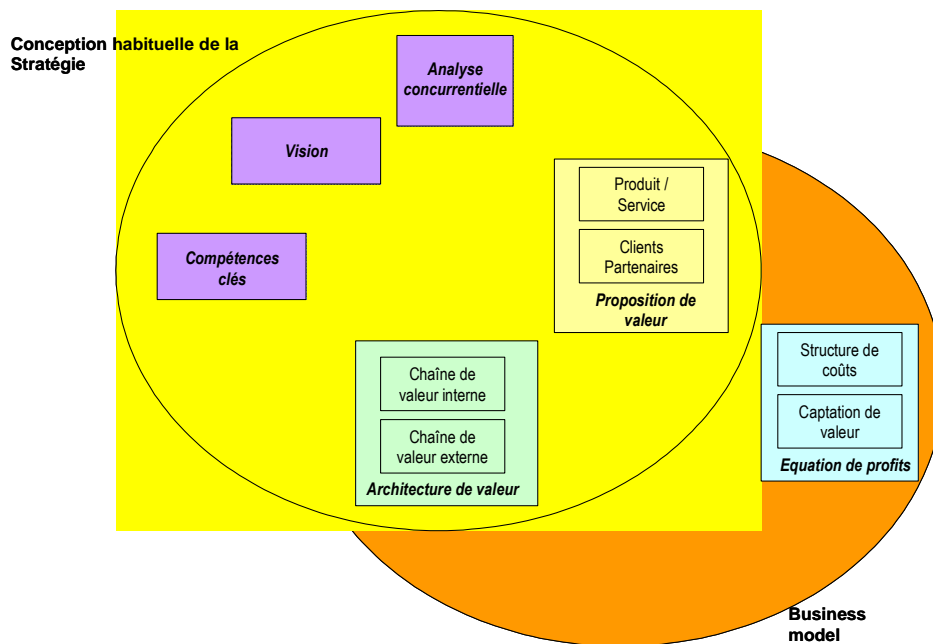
Conception habituelle de la Stratégie

Analyse concurrentielle

Vision

Compétences clés

Produit / Service

Clients Partenaires

Proposition de valeur

Chaîne de valeur interne

Chaîne de valeur externe

Architecture de valeur

Structure de coûts

Captation de valeur

Equation de profits

Business model